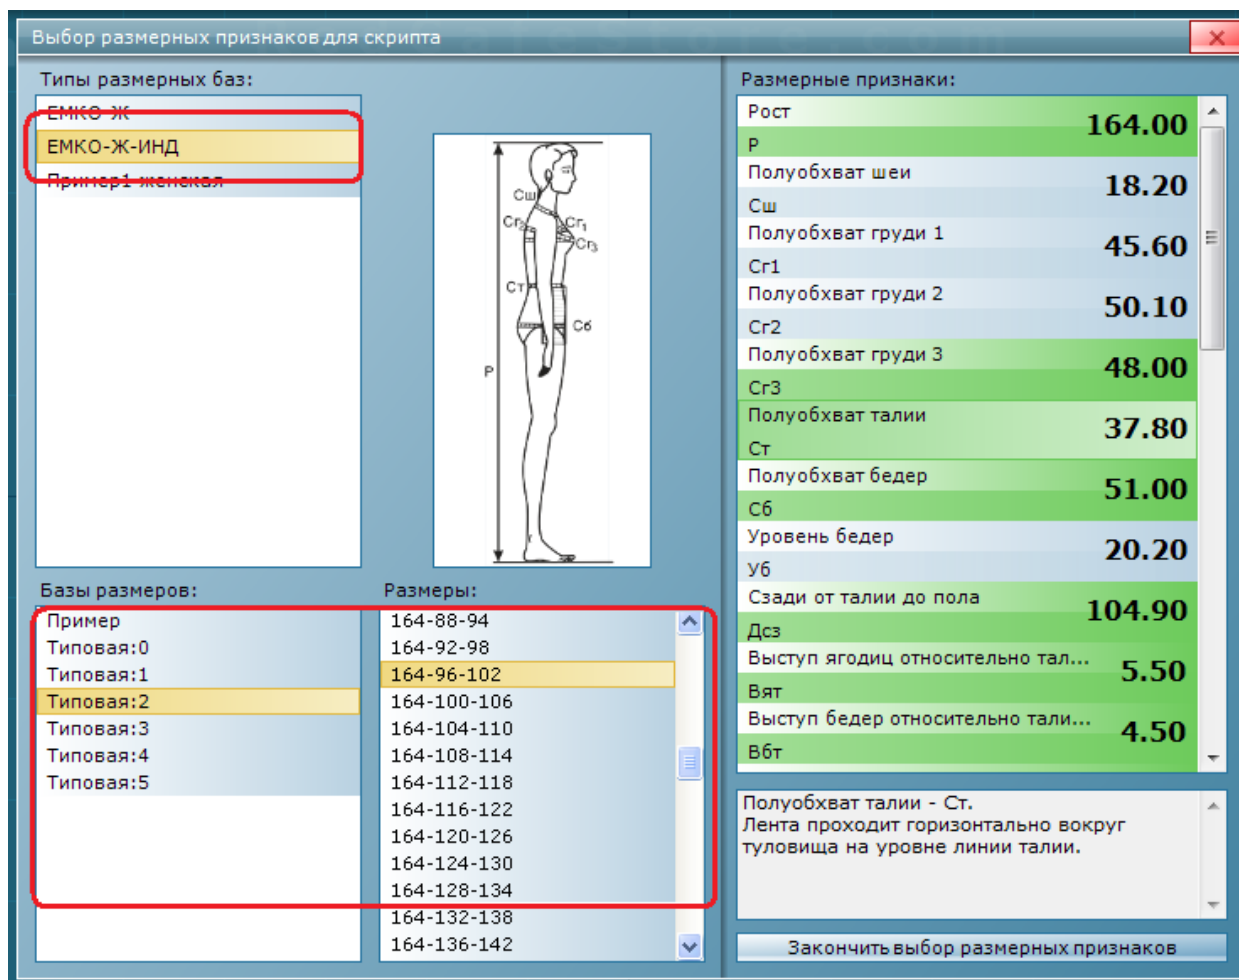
Выбор размерных признаков для скрипта

Типы размерных баз:
ЕМКО-Ж
ЕМКО-Ж-ИНД
Пример1 женская

Сш
Сг2
Сг1
Сг3
Ст
Сб
Р

Базы размеров:
Пример
Типовая:0
Типовая:1
Типовая:2
Типовая:3
Типовая:4
Типовая:5

Размеры:
164-88-94
164-92-98
164-96-102
164-100-106
164-104-110
164-108-114
164-112-118
164-116-122
164-120-126
164-124-130
164-128-134
164-132-138
164-136-142

Размерные признаки:

| Признак | Значение |
|---|---|
| Рост Р | 164.00 |
| Полуобхват шеи Сш | 18.20 |
| Полуобхват груди 1 Сг1 | 45.60 |
| Полуобхват груди 2 Сг2 | 50.10 |
| Полуобхват груди 3 Сг3 | 48.00 |
| Полуобхват талии Ст | 37.80 |
| Полуобхват бедер Сб | 51.00 |
| Уровень бедер Уб | 20.20 |
| Сзади от талии до пола Дсз | 104.90 |
| Выступ ягодиц относительно тал... Вят | 5.50 |
| Выступ бедер относительно тали... Вбт | 4.50 |

Полуобхват талии - Ст.
Лента проходит горизонтально вокруг туловища на уровне линии талии.

Закончить выбор размерных признаков